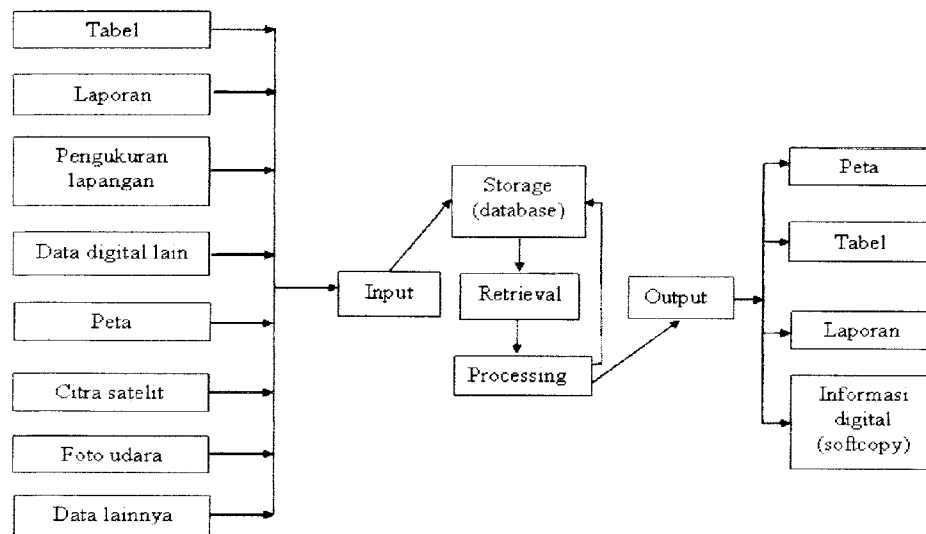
Tabel

Laporan

Pengukuran lapangan

Data digital lain

Peta

Citra satelit

Foto udara

Data lainnya

Input

Storage (database)

Retrieval

Processing

Output

Peta

Tabel

Laporan

Informasi digital (softcopy)